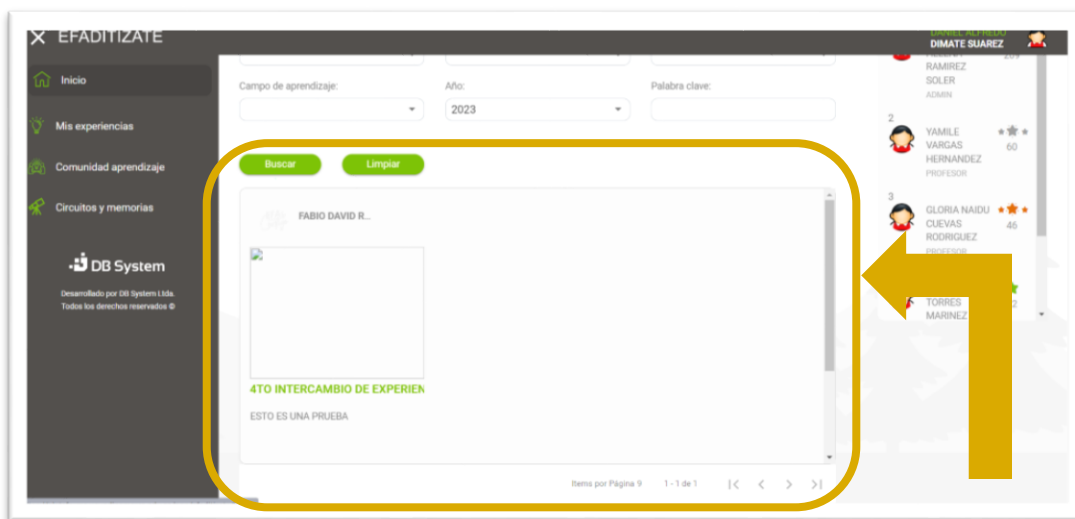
EFADITIZATE

DANIEL ALFREDO
DIMATE SUAREZ

Inicio

Mis experiencias

Comunidad aprendizaje

Circuitos y memorias

DB System

Desarrollado por DB System Ltda.
Todos los derechos reservados ©

Campo de aprendizaje:

Año:
2023

Palabra clave:

Buscar

Limpiar

FABIO DAVID R...

4TO INTERCAMBIO DE EXPERIEN

ESTO ES UNA PRUEBA

Items por Página 9    1 - 1 de 1

RAMIREZ
SOLER
ADMIN

2
YAMILE
VARGAS
HERNANDEZ
PROFESOR
60

3
GLORIA NAIDU
CUEVAS
RODRIGUEZ
PROFESOR
46

TORRES
MARINEZ

1